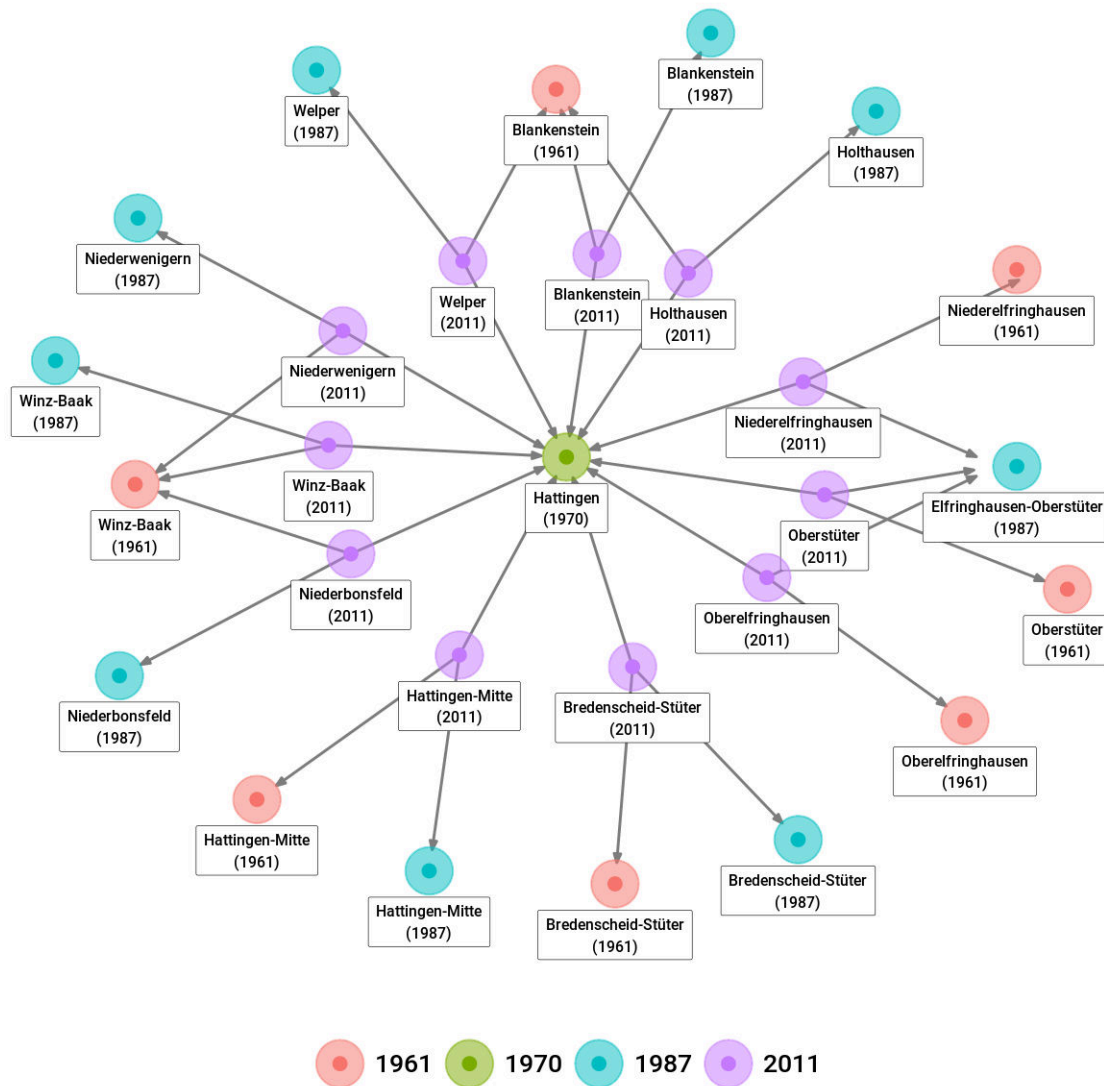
Blankenstein (1987)

Welper (1987)

Blankenstein (1961)

Holthausen (1987)

Niederwenigern (1987)

Welper (2011)

Blankenstein (2011)

Holthausen (2011)

Niederelfringhausen (1961)

Niederwenigern (2011)

Winz-Baak (1987)

Niederelfringhausen (2011)

Winz-Baak (2011)

Hattingen (1970)

Winz-Baak (1961)

Elfringhausen-Oberstüter (1987)

Oberstüter (2011)

Niederbonsfeld (2011)

Oberstüter (1961)

Oberelfringhausen (2011)

Niederbonsfeld (1987)

Hattingen-Mitte (2011)

Bredenscheid-Stüter (2011)

Oberelfringhausen (1961)

Hattingen-Mitte (1961)

Bredenscheid-Stüter (1987)

Hattingen-Mitte (1987)

Bredenscheid-Stüter (1961)

1961 1970 1987 2011